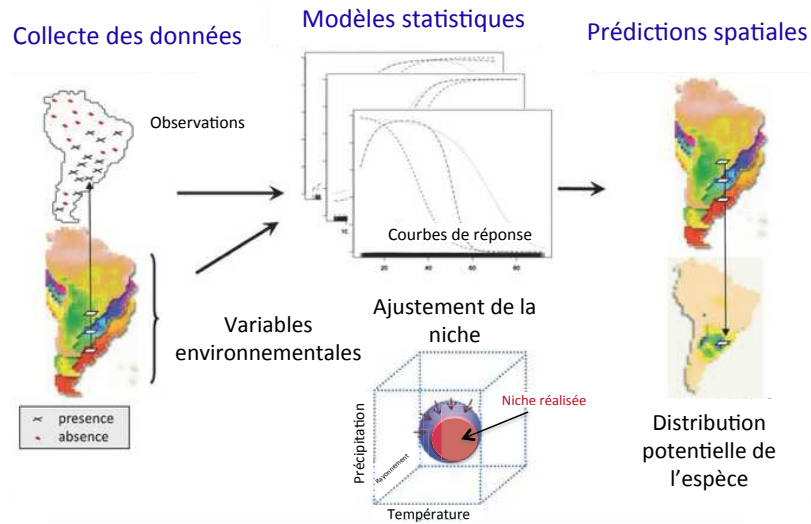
Collecte des données

Modèles statistiques

Prédictions spatiales

Observations

Courbes de réponse

20 40 60 80

Variables environnementales

Ajustement de la niche

Niche réalisée

Précipitation

Rayonnement

Température

presence
absence

Distribution potentielle de l'espèce